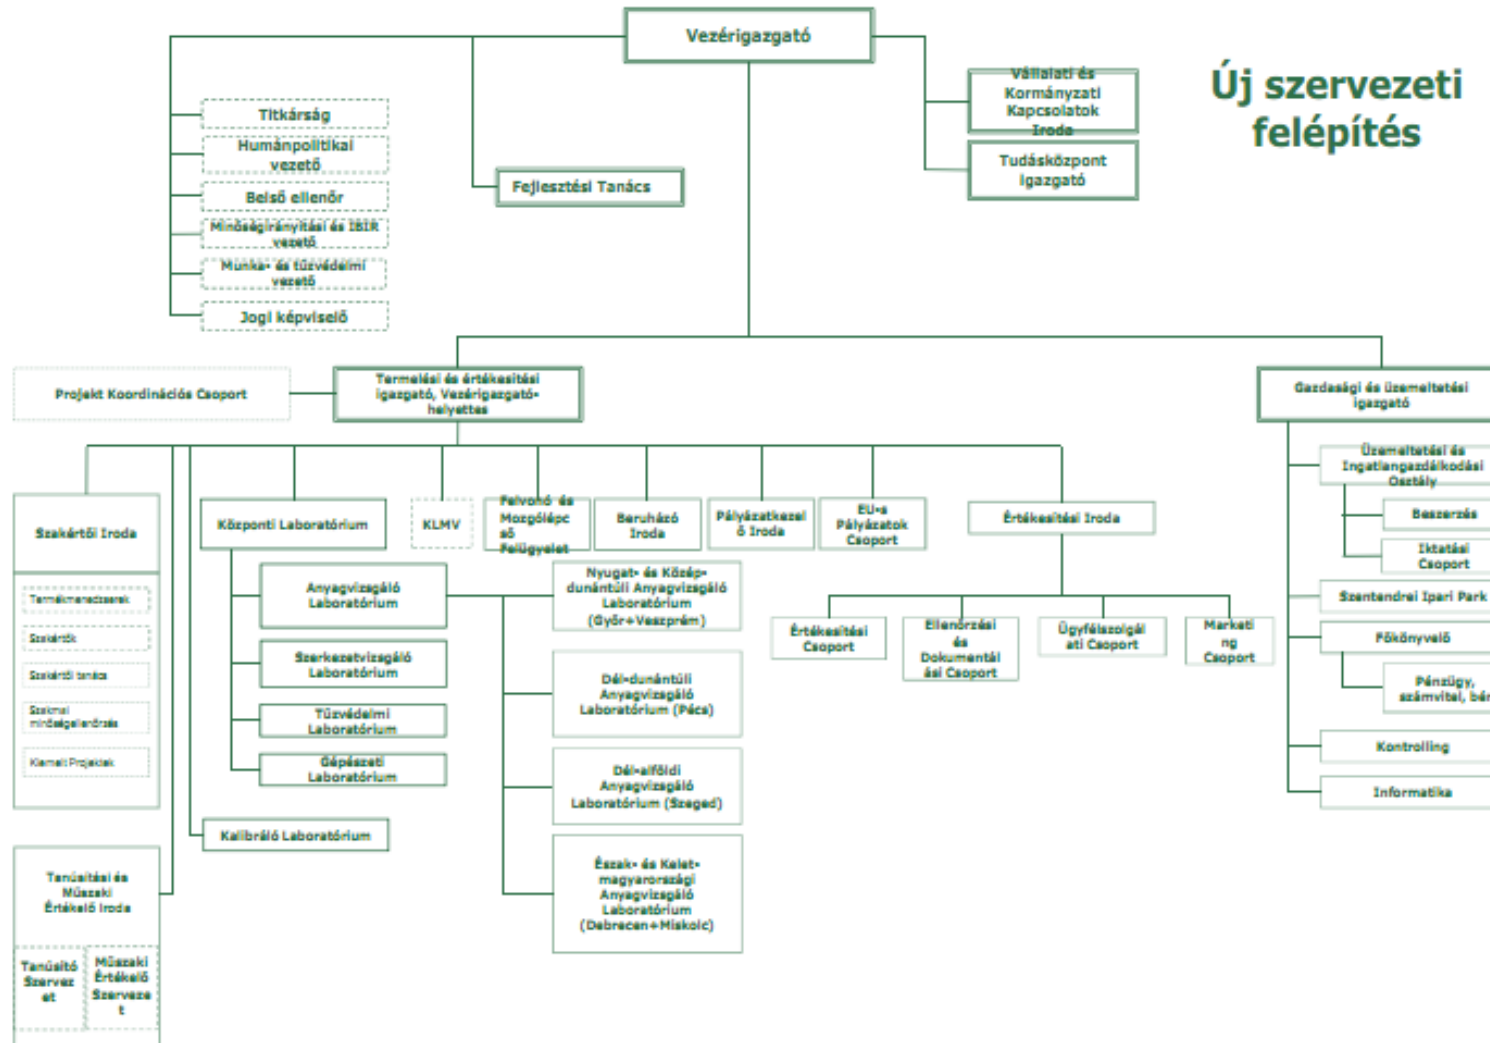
Vezérigazgató

Új szervezeti felépítés

Titkárság
Humánpolitikai vezető
Belső ellenőr
Minőségirányítási és IBIR vezető
Munka- és tűzvédelmi vezető
Jogi képviselő

Fejlesztési Tanács

Vállalati és Kormányzati Kapcsolatok Iroda
Tudásközpont igazgató

Projekt Koordinációs Csoport
Termelési és értékesítési igazgató, Vezérigazgató-helyettes
Gazdasági és üzemeltetési igazgató

Szakértői Iroda
Termékmenedzserek
Szakértők
Szakértői tanács
Szakmai minőségellenőrzés
Kiemelt Projektek

Központi Laboratórium
KLMV
Felvonó- és Mozgólépcső Felügyelet
Beruházó Iroda
Pályázatkezelő Iroda
EU-s Pályázatok Csoport
Értékesítési Iroda

Anyagvizsgáló Laboratórium
Szerkezetvizsgáló Laboratórium
Tűzvédelmi Laboratórium
Gépészeti Laboratórium

Nyugat- és Közép-dunántúli Anyagvizsgáló Laboratórium (Győr+Veszprém)
Dél-dunántúli Anyagvizsgáló Laboratórium (Pécs)
Dél-alföldi Anyagvizsgáló Laboratórium (Szeged)
Észak- és Kelet-magyarországi Anyagvizsgáló Laboratórium (Debrecen+Miskolc)

Értékesítési Csoport
Ellenőrzési és Dokumentációs Csoport
Ügyfélszolgálati Csoport
Marketing Csoport

Kalibráló Laboratórium

Tanúsítási és Műszaki Értékelő Iroda
Tanúsító Szervezet
Műszaki Értékelő Szervezet

Üzemeltetési és Ingatlangazdálkodási Osztály
Beszerzés
Iktatási Csoport
Szentendrei Ipari Park
Főkönyvelő
Pénzügy, számvitel, bér
Kontrolling
Informatika